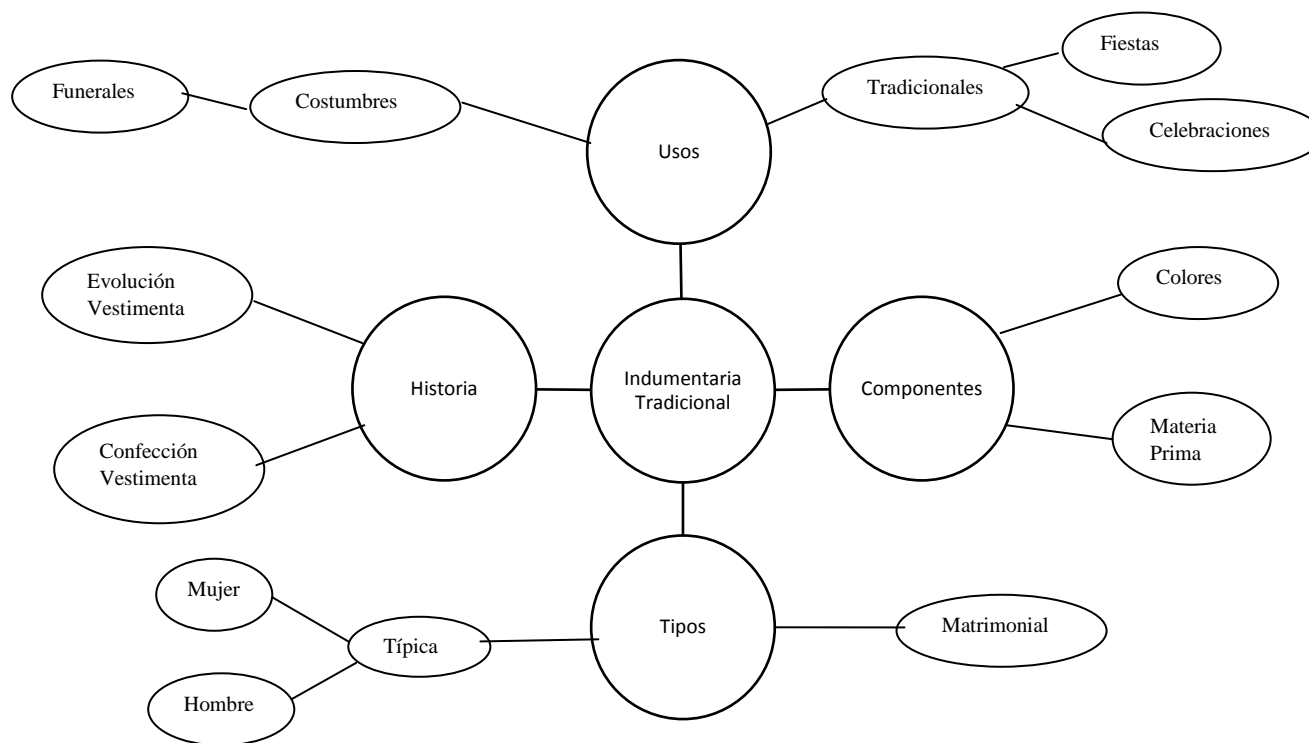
Funerales

Costumbres

Usos

Tradicionales

Fiestas

Celebraciones

Evolución Vestimenta

Confección Vestimenta

Historia

Indumentaria Tradicional

Componentes

Colores

Materia Prima

Tipos

Mujer

Típica

Hombre

Matrimonial